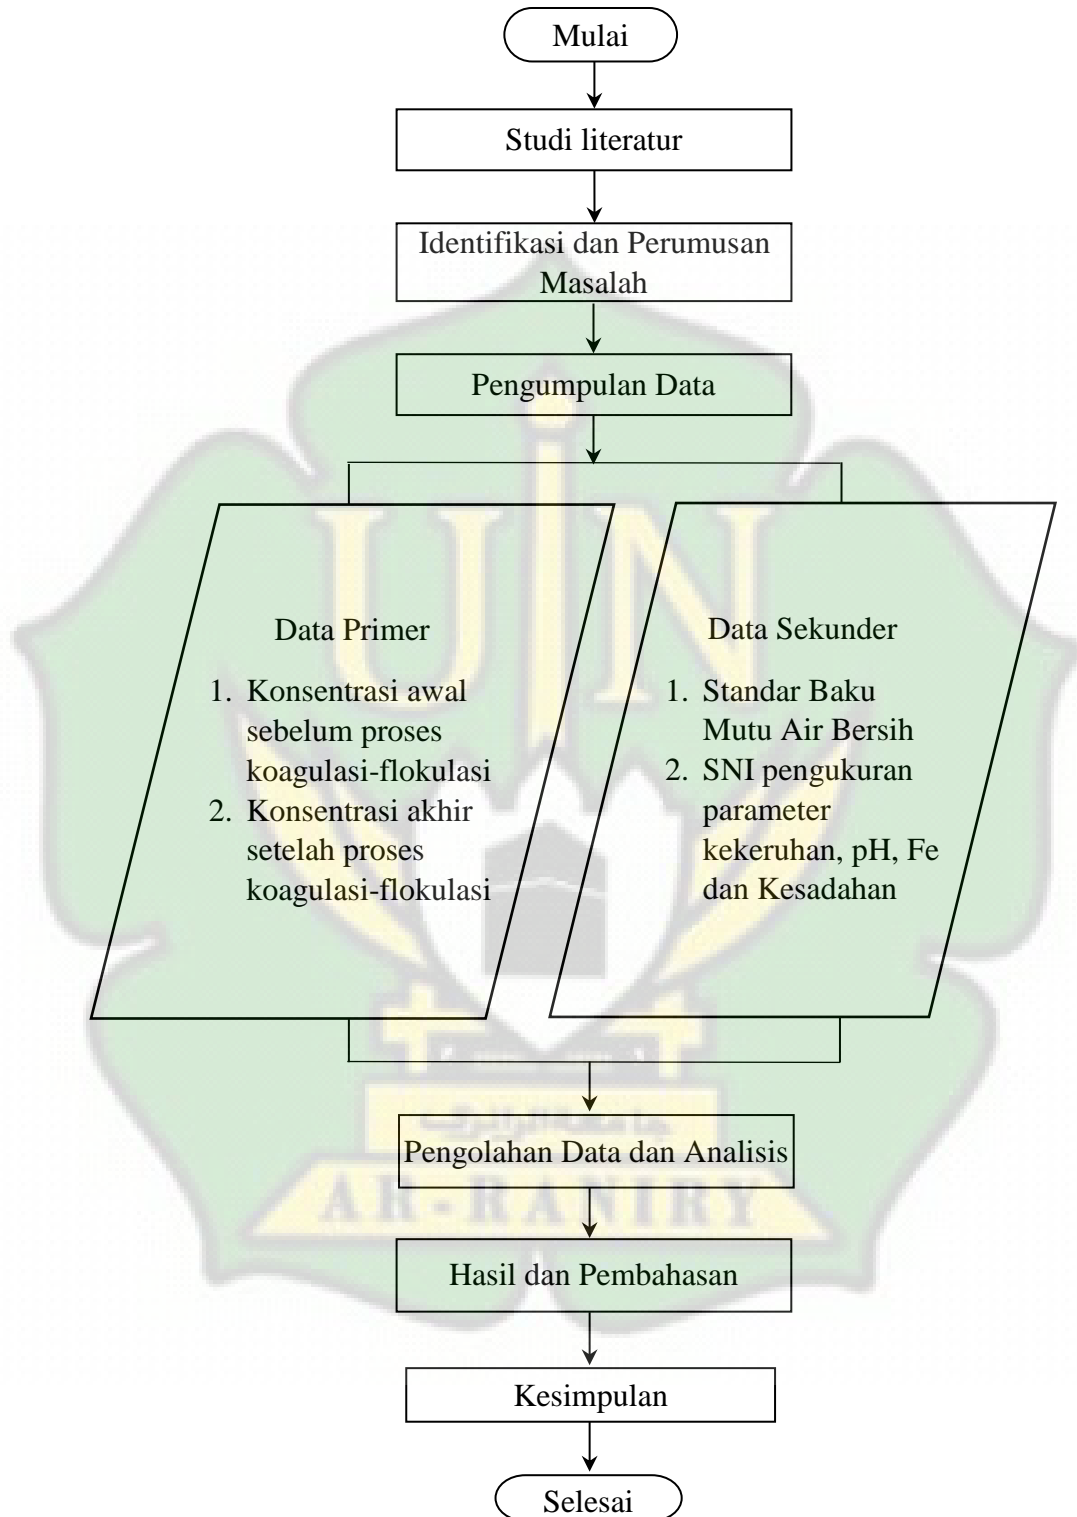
Mulai

Studi literatur

Identifikasi dan Perumusan Masalah

Pengumpulan Data

Data Primer

1. Konsentrasi awal sebelum proses koagulasi-flokulasi
2. Konsentrasi akhir setelah proses koagulasi-flokulasi

Data Sekunder

1. Standar Baku Mutu Air Bersih
2. SNI pengukuran parameter kekeruhan, pH, Fe dan Kesadahan

Pengolahan Data dan Analisis

Hasil dan Pembahasan

Kesimpulan

Selesai

AR-RANIRY